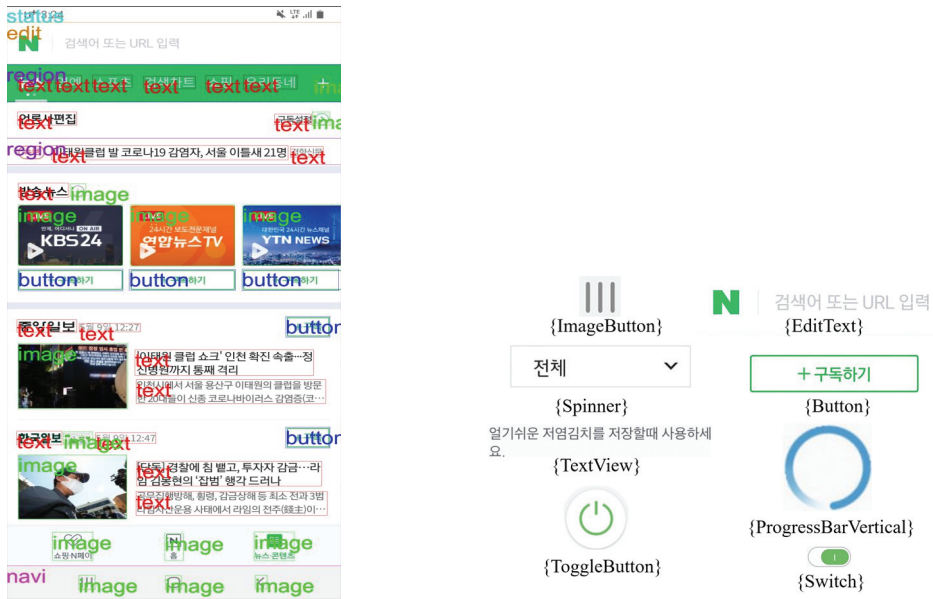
status
edit
검색어 또는 URL 입력
region
text text text text text text
image
text
text image
region
text
이태원클럽 발 코로나19 감염자, 서울 이틀새 21명
text
text image
image image image
KBS24
연합뉴스TV
YTN NEWS
button button button
text text
button
image
text
이태원 클럽 쇼크' 인천 확진 속출…정신병원까지 통째 격리
text
text text
button
image
text
경찰에 침 뱉고, 투자자 감금…라임 김봉현의 '잡범' 행각 드러나
text
image image image
navi
image image image

{ImageButton}
검색어 또는 URL 입력
{EditText}
전체
{Spinner}
+ 구독하기
{Button}
얼기쉬운 저염김치를 저장할때 사용하세요.
{TextView}
{ProgressBarVertical}
{ToggleButton}
{Switch}